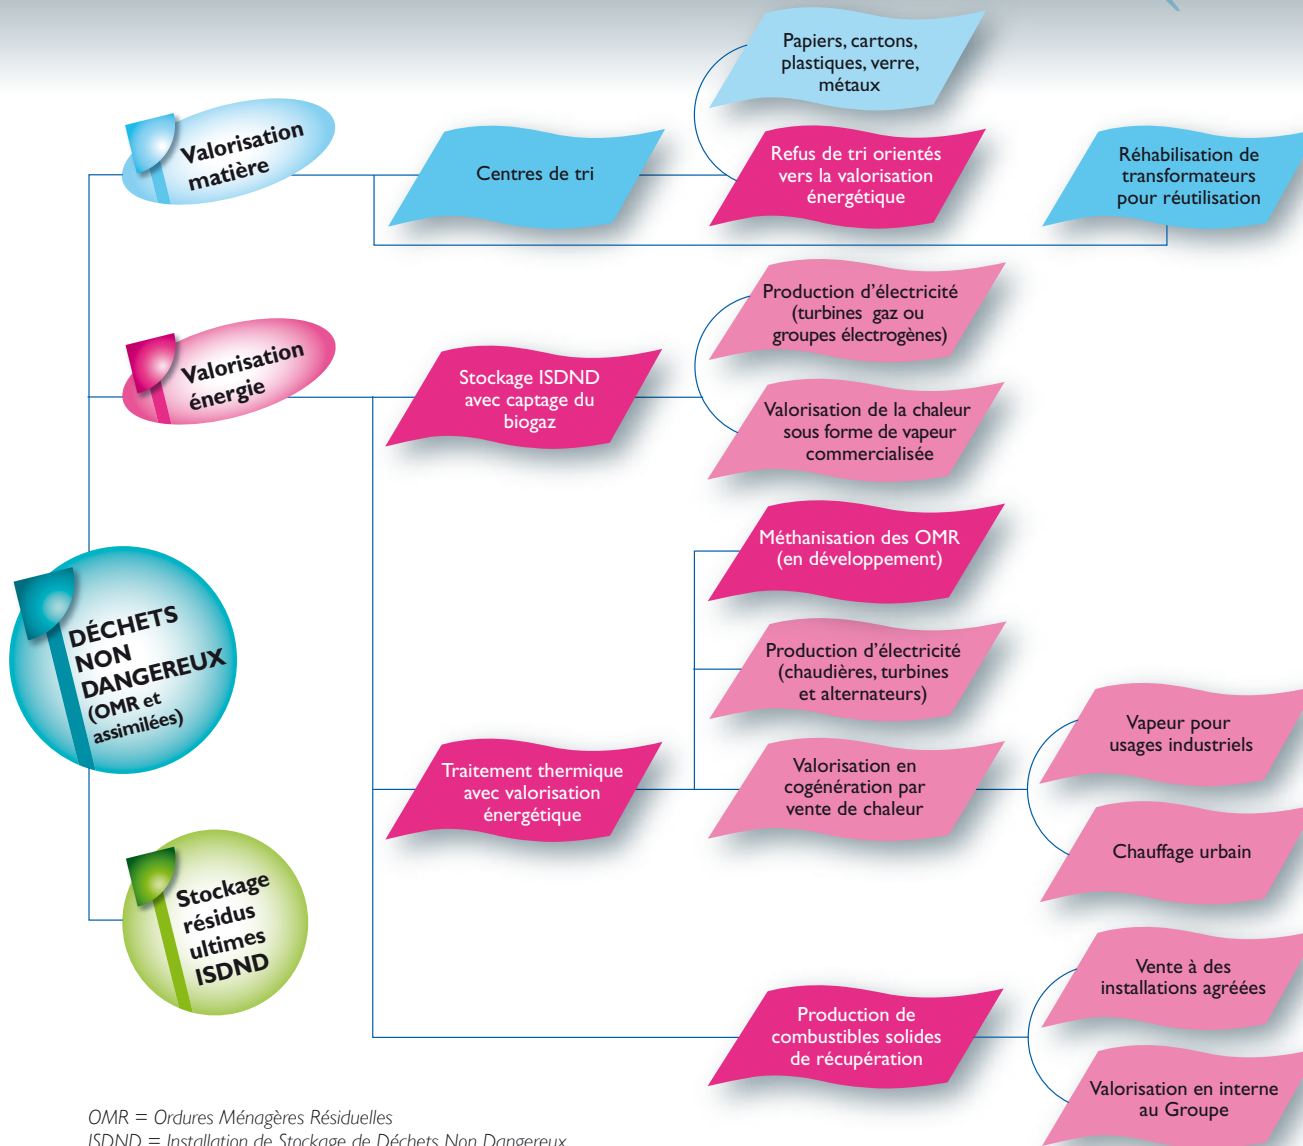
Valorisation matière

Centres de tri

Papiers, cartons, plastiques, verre, métaux

Refus de tri orientés vers la valorisation énergétique

Réhabilisation de transformateurs pour réutilisation

Valorisation énergie

Stockage ISDND avec captage du biogaz

Production d'électricité (turbines gaz ou groupes électrogènes)

Valorisation de la chaleur sous forme de vapeur commercialisée

DÉCHETS NON DANGEREUX (OMR et assimilées)

Méthanisation des OMR (en développement)

Production d'électricité (chaudières, turbines et alternateurs)

Traitement thermique avec valorisation énergétique

Valorisation en cogénération par vente de chaleur

Vapeur pour usages industriels

Chauffage urbain

Stockage résidus ultimes ISDND

Production de combustibles solides de récupération

Vente à des installations agréées

Valorisation en interne au Groupe

OMR = Ordures Ménagères Résiduelles
ISDND = Installation de Stockage de Déchets Non Dangereux